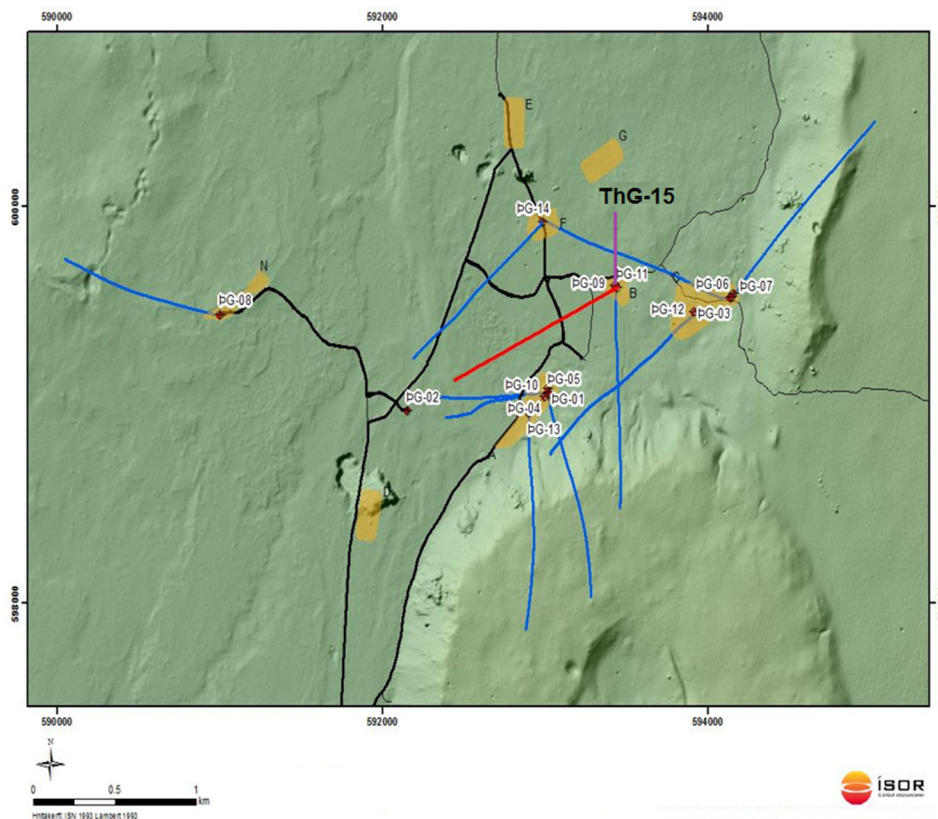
590000
592000
594000
600000
598000
E
G
ThG-15
ÞG-14
F
N
ÞG-09
ÞG-11
B
C
ÞG-06
ÞG-07
ÞG-08
ÞG-12
ÞG-03
ÞG-02
ÞG-10
ÞG-05
ÞG-04
ÞG-01
ÞG-13
A
D
590000
592000
594000
N
0 0.5 1 km
Hnitakerfi: ISN 1993 Lambert 1993
ÍSOR